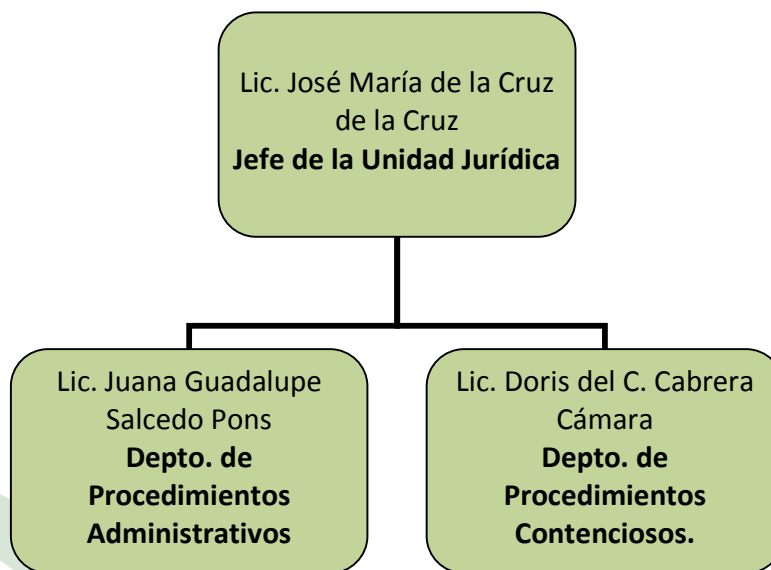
Lic. José María de la Cruz de la Cruz
**Jefe de la Unidad Jurídica**

Lic. Juana Guadalupe Salcedo Pons
**Depto. de Procedimientos Administrativos**

Lic. Doris del C. Cabrera Cámara
**Depto. de Procedimientos Contenciosos.**